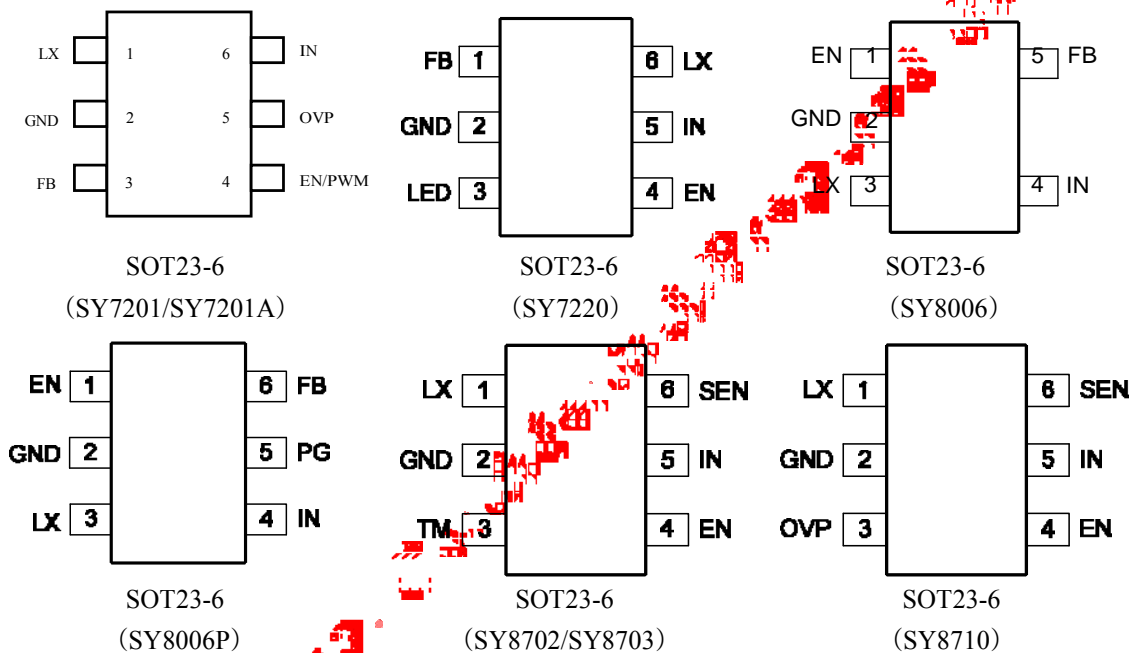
LX 1 6 IN
GND 2 5 OVP
FB 3 4 EN/PWM

SOT23-6
(SY7201/SY7201A)

FB 1 6 LX
GND 2 5 IN
LED 3 4 EN

SOT23-6
(SY7220)

EN 1 5 FB
GND 2
LX 3 4 IN

SOT23-6
(SY8006)

EN 1 6 FB
GND 2 5 PG
LX 3 4 IN

SOT23-6
(SY8006P)

LX 1 6 SEN
GND 2 5 IN
TM 3 4 EN

SOT23-6
(SY8702/SY8703)

LX 1 6 SEN
GND 2 5 IN
OVP 3 4 EN

SOT23-6
(SY8710)